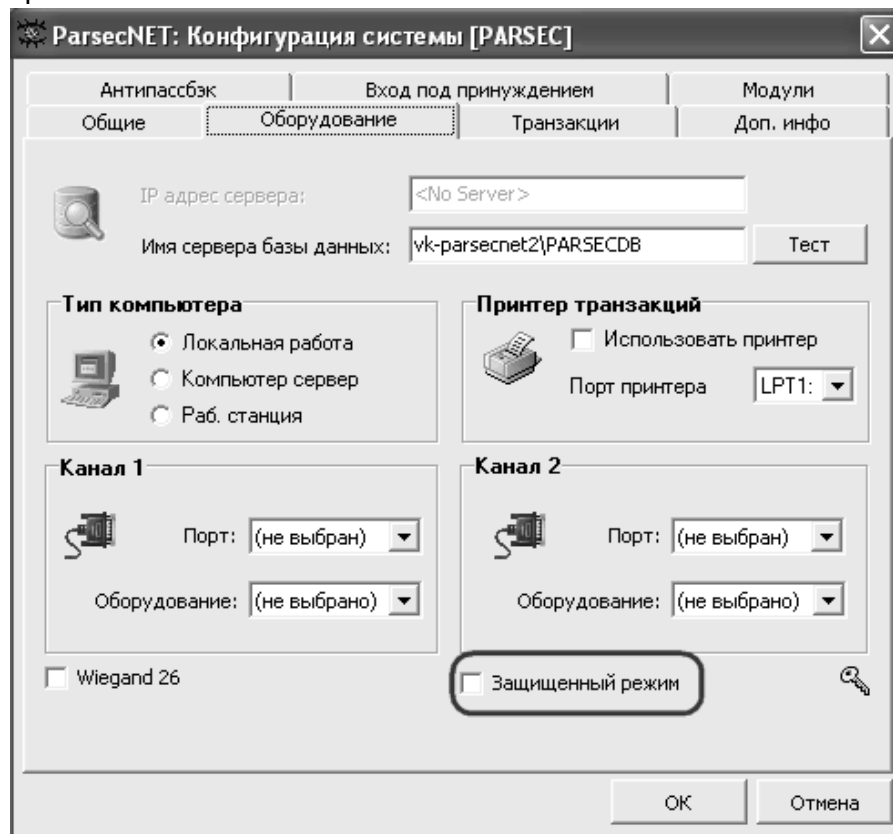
ParsecNET: Конфигурация системы [PARSEC]

Антипассбэк | Вход под принуждением | Модули
Общие | Оборудование | Транзакции | Доп. инфо

IP адрес сервера: <No Server>
Имя сервера базы данных: vk-parsecnet2\PARSECDB
Тест

Тип компьютера
Локальная работа
Компьютер сервер
Раб. станция

Принтер транзакций
Использовать принтер
Порт принтера LPT1:

Канал 1
Порт: (не выбран)
Оборудование: (не выбрано)

Канал 2
Порт: (не выбран)
Оборудование: (не выбрано)

Wiegand 26
Защищенный режим

OK
Отмена